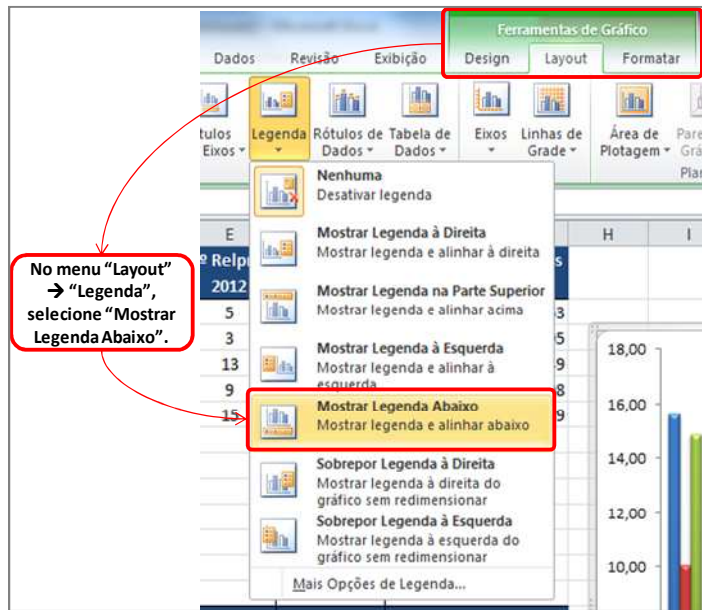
Ferramentas de Gráfico
Dados Revisão Exibição Design Layout Formatar
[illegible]tulos Eixos Legenda Rótulos de Dados Tabela de Dados Eixos Linhas de Grade Área de Plotagem Pare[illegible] Grá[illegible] Pla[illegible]

Nenhuma
Desativar legenda

Mostrar Legenda à Direita
Mostrar legenda e alinhar à direita

Mostrar Legenda na Parte Superior
Mostrar legenda e alinhar acima

Mostrar Legenda à Esquerda
Mostrar legenda e alinhar à esquerda

Mostrar Legenda Abaixo
Mostrar legenda e alinhar abaixo

Sobrepor Legenda à Direita
Mostrar legenda à direita do gráfico sem redimensionar

Sobrepor Legenda à Esquerda
Mostrar legenda à esquerda do gráfico sem redimensionar

Mais Opções de Legenda...

No menu "Layout" → "Legenda", selecione "Mostrar Legenda Abaixo".

| E | H | I |
|---|---|---|
| º Relp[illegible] 2012 | | |
| 5 | 3 | |
| 3 | 5 | |
| 13 | 9 | |
| 9 | 8 | |
| 15 | 9 | |

18,00
16,00
14,00
12,00
10,00